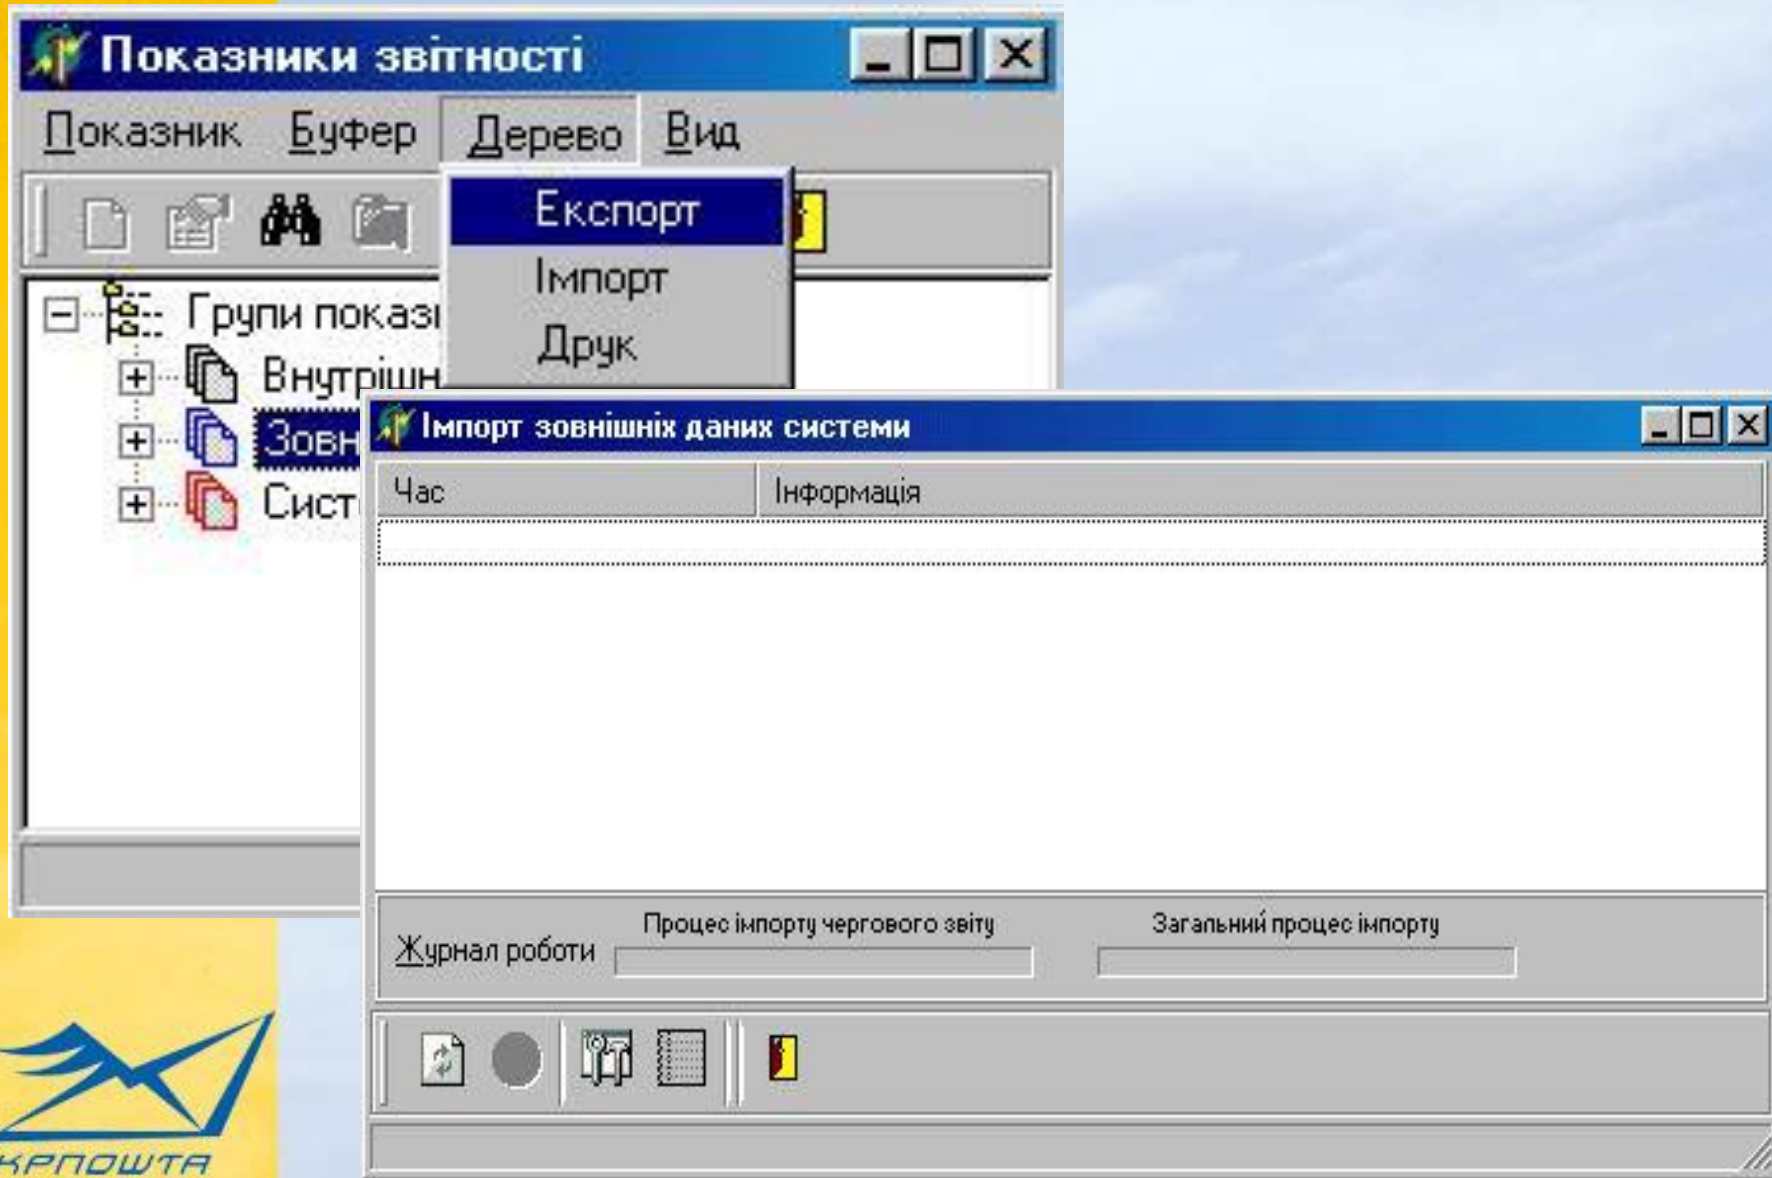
Показники звітності

Показник Буфер Дерево Вид

Експорт
Імпорт
Друк

Групи показ
Внутрішн
Зовн
Сист

Імпорт зовнішніх даних системи

| Час | Інформація |
|---|---|

Журнал роботи
Процес імпорту чергового звіту
Загальний процес імпорту

КРПОШТА